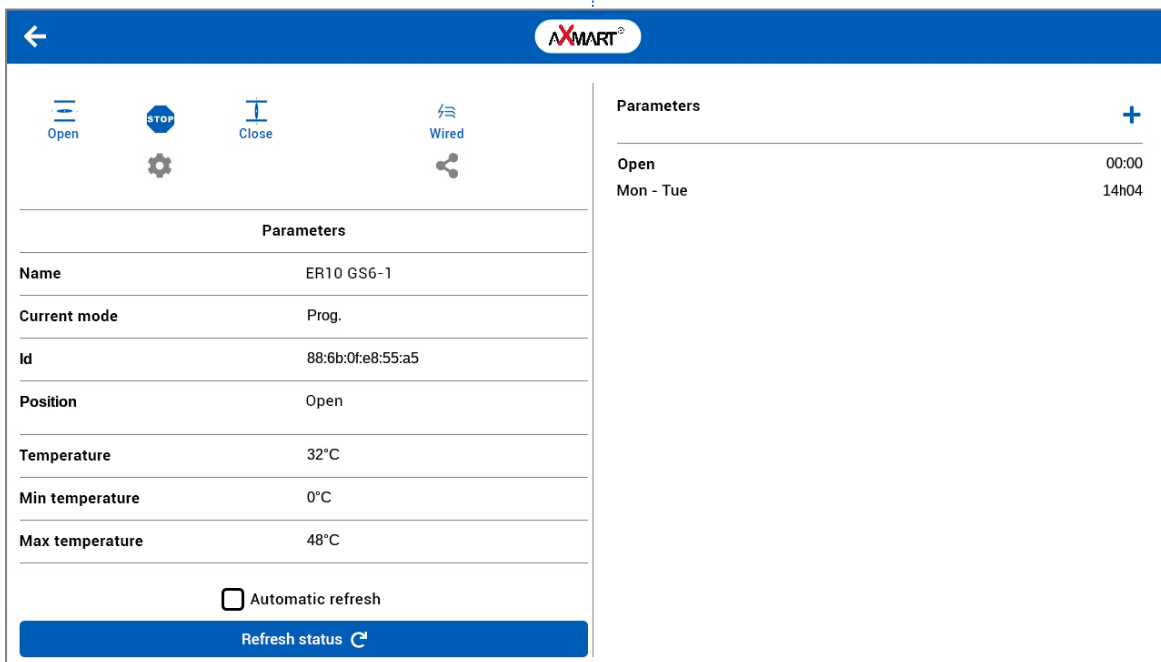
AXMART®

Open
STOP
Close
Wired

| Parameters | |
|---|---|
| Name | ER10 GS6-1 |
| Current mode | Prog. |
| Id | 88:6b:0f:e8:55:a5 |
| Position | Open |
| Temperature | 32°C |
| Min temperature | 0°C |
| Max temperature | 48°C |

Automatic refresh

Refresh status

Parameters
+

Open 00:00
Mon - Tue 14h04